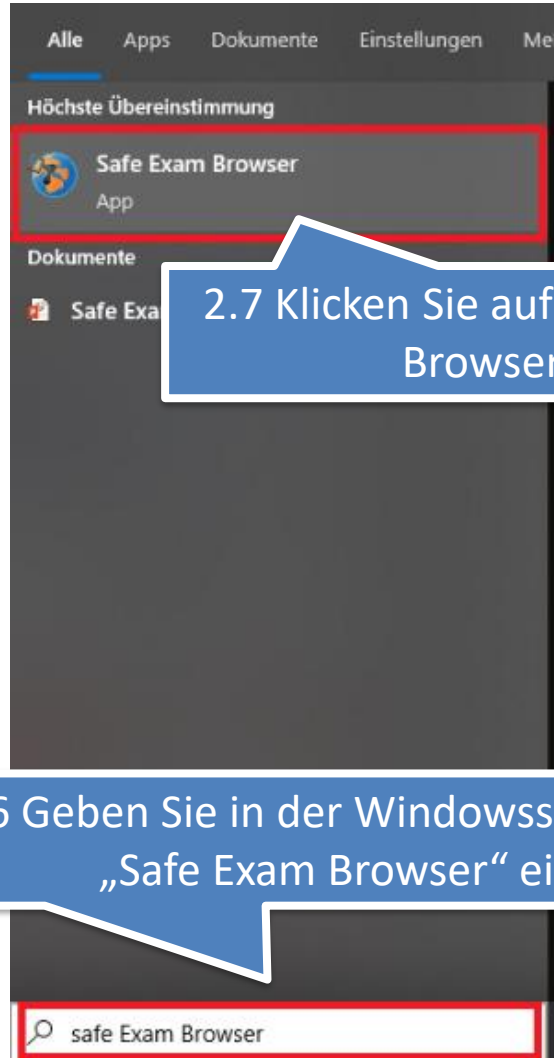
Alle Apps Dokumente Einstellungen Me

Höchste Übereinstimmung

Safe Exam Browser

App

Dokumente

Safe Exa

2.7 Klicken Sie auf

Browser

6 Geben Sie in der Windowss

„Safe Exam Browser" ei

safe Exam Browser